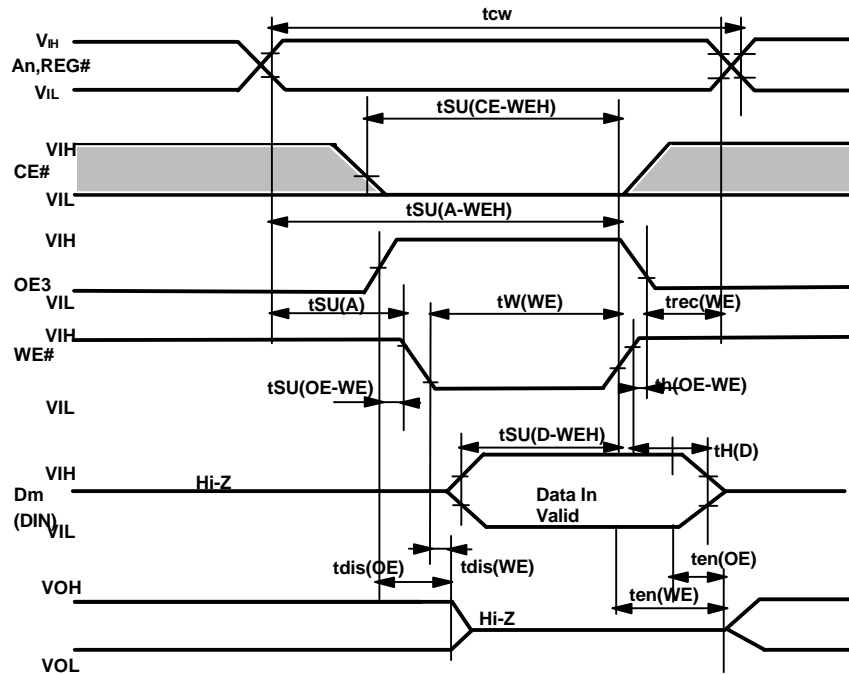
tcw

VIH
An,REG#
VIL

tSU(CE-WEH)

VIH
CE#
VIL

tSU(A-WEH)

VIH
OE3
VIL

tSU(A)

tW(WE)

trec(WE)

VIH
WE#

tSU(OE-WE)

th(OE-WE)

VIL

tSU(D-WEH)

tH(D)

VIH
Dm
(DIN)
VIL

Hi-Z

Data In
Valid

tdis(OE)

tdis(WE)

ten(OE)

VOH

Hi-Z

ten(WE)

VOL